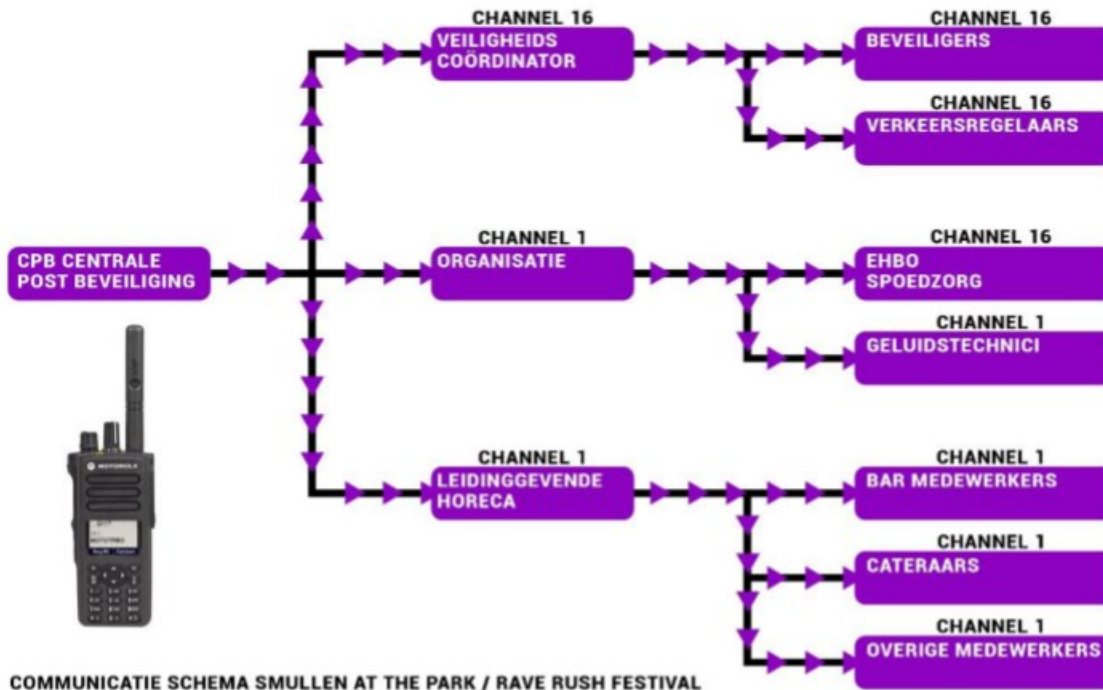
CPB CENTRALE POST BEVEILIGING

CHANNEL 16
VEILIGHEIDS COÖRDINATOR

CHANNEL 16
BEVEILIGERS

CHANNEL 16
VERKEERSREGELAARS

CHANNEL 1
ORGANISATIE

CHANNEL 16
EHBO SPOEDZORG

CHANNEL 1
GELUIDSTECHNICI

CHANNEL 1
LEIDINGGEVENDE HORECA

CHANNEL 1
BAR MEDEWERKERS

CHANNEL 1
CATERAARS

CHANNEL 1
OVERIGE MEDEWERKERS

MOTOROLA

COMMUNICATIE SCHEMA SMULLEN AT THE PARK / RAVE RUSH FESTIVAL